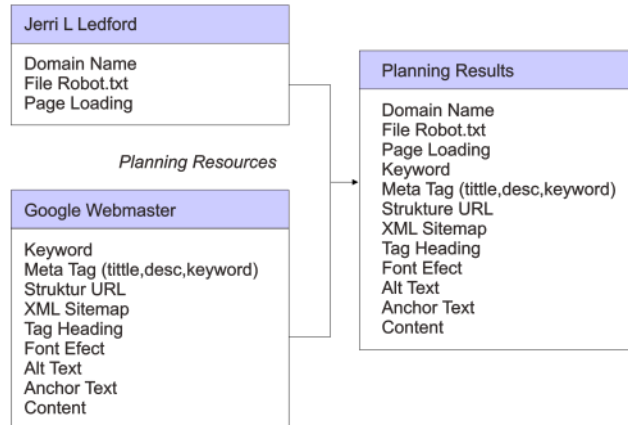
Jerri L Ledford

Domain Name
File Robot.txt
Page Loading

Planning Resources

Google Webmaster

Keyword
Meta Tag (tittle,desc,keyword)
Struktur URL
XML Sitemap
Tag Heading
Font Efect
Alt Text
Anchor Text
Content

Planning Results

Domain Name
File Robot.txt
Page Loading
Keyword
Meta Tag (tittle,desc,keyword)
Strukture URL
XML Sitemap
Tag Heading
Font Efect
Alt Text
Anchor Text
Content